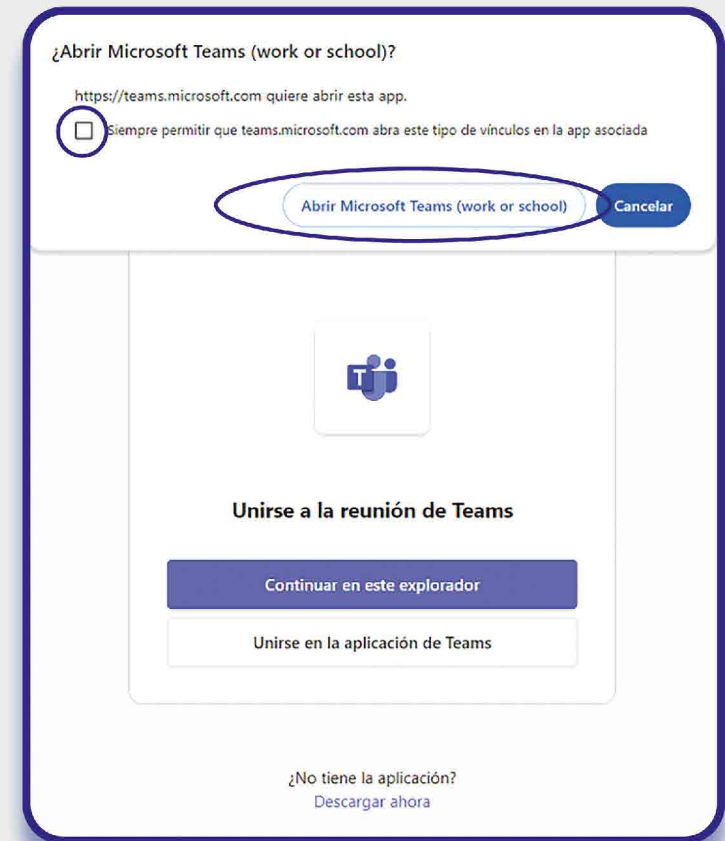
¿Abrir Microsoft Teams (work or school)?

https://teams.microsoft.com quiere abrir esta app.

Siempre permitir que teams.microsoft.com abra este tipo de vínculos en la app asociada

Abrir Microsoft Teams (work or school)

Cancelar

Unirse a la reunión de Teams

Continuar en este explorador

Unirse en la aplicación de Teams

¿No tiene la aplicación?
Descargar ahora